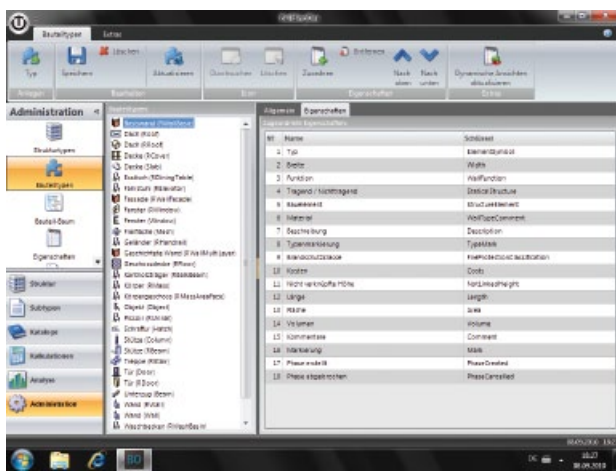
Bauteiltypen Extras

Typ Speichern Löschen Aktualisieren Duplizieren Löschen Zuordnen Entfernen Nach oben Nach unten Dynamische Ansichten aktualisieren

Anlegen Bearbeiten Icon Eigenschaften Extras

Administration

Strukturtypen
Bauteiltypen
Bauteil-Baum
Eigenschaften

Struktur
Subtypen
Kataloge
Kalkulationen
Analyse
Administration

Bauteiltypen

Bauelement (WallsPiece)
Dach (Roof)
Dach (RRoof)
Decke (FCover)
Decke (Slab)
Einbau (BCeilingTable)
Fenster (RWindow)
Fassade (RWallFacade)
Fenster (SWindow)
Fenster (Window)
Fläche (Mesh)
Geländer (FRailing)
Geschosshohe Wand (WallMultiLayer)
Grundstücksbe (Site)
Kernbohrung (Hole)
Körper (RMass)
Körperausschnitt (RMassVoid)
Objekt (Object)
Pfosten (RMullion)
Schraffur (Hatch)
Stütze (Column)
Stütze (SBeam)
Treppe (RStair)
Tür (Door)
Tür (RDoor)
Unterzug (Beam)
Wand (Wall)
Wand (WW)
Wanddurchbruch (WallBlank)

Allgemein Eigenschaften

Zugeordnete Eigenschaften

| Nr | Name | Schlüssel |
|---|---|---|
| 1 | Typ | ElementSymbol |
| 2 | Breite | Width |
| 3 | Funktion | WallFunction |
| 4 | Tragend / Nichttragend | StaticalStructure |
| 5 | Bauelement | StructureElement |
| 6 | Material | WallTypeComment |
| 7 | Beschreibung | Description |
| 8 | Typenkennung | TypeMark |
| 9 | Brandschutzklasse | FireProtectionClassification |
| 10 | Kosten | Costs |
| 11 | Nicht verknüpfte Höhe | NotLinkedHeight |
| 12 | Länge | Length |
| 13 | Fläche | Area |
| 14 | Volumen | Volume |
| 15 | Kommentare | Comment |
| 16 | Markierung | Mark |
| 17 | Phase erstellt | PhaseCreated |
| 18 | Phase abgebrochen | PhaseCancelled |

16:27
08.09.2010